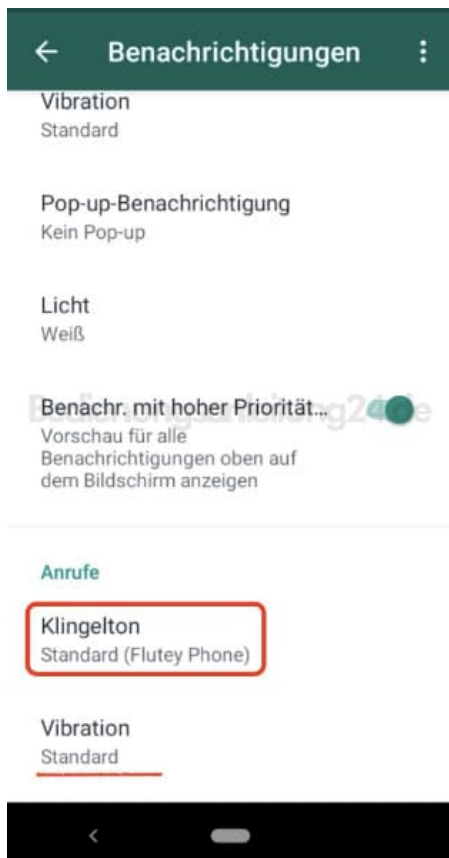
Benachrichtigungen

Vibration
Standard

Pop-up-Benachrichtigung
Kein Pop-up

Licht
Weiß

Benachr. mit hoher Priorität...
Vorschau für alle Benachrichtigungen oben auf dem Bildschirm anzeigen

Bedienungsanleitung24.de

Anrufe

Klingelton
Standard (Flutey Phone)

Vibration
Standard